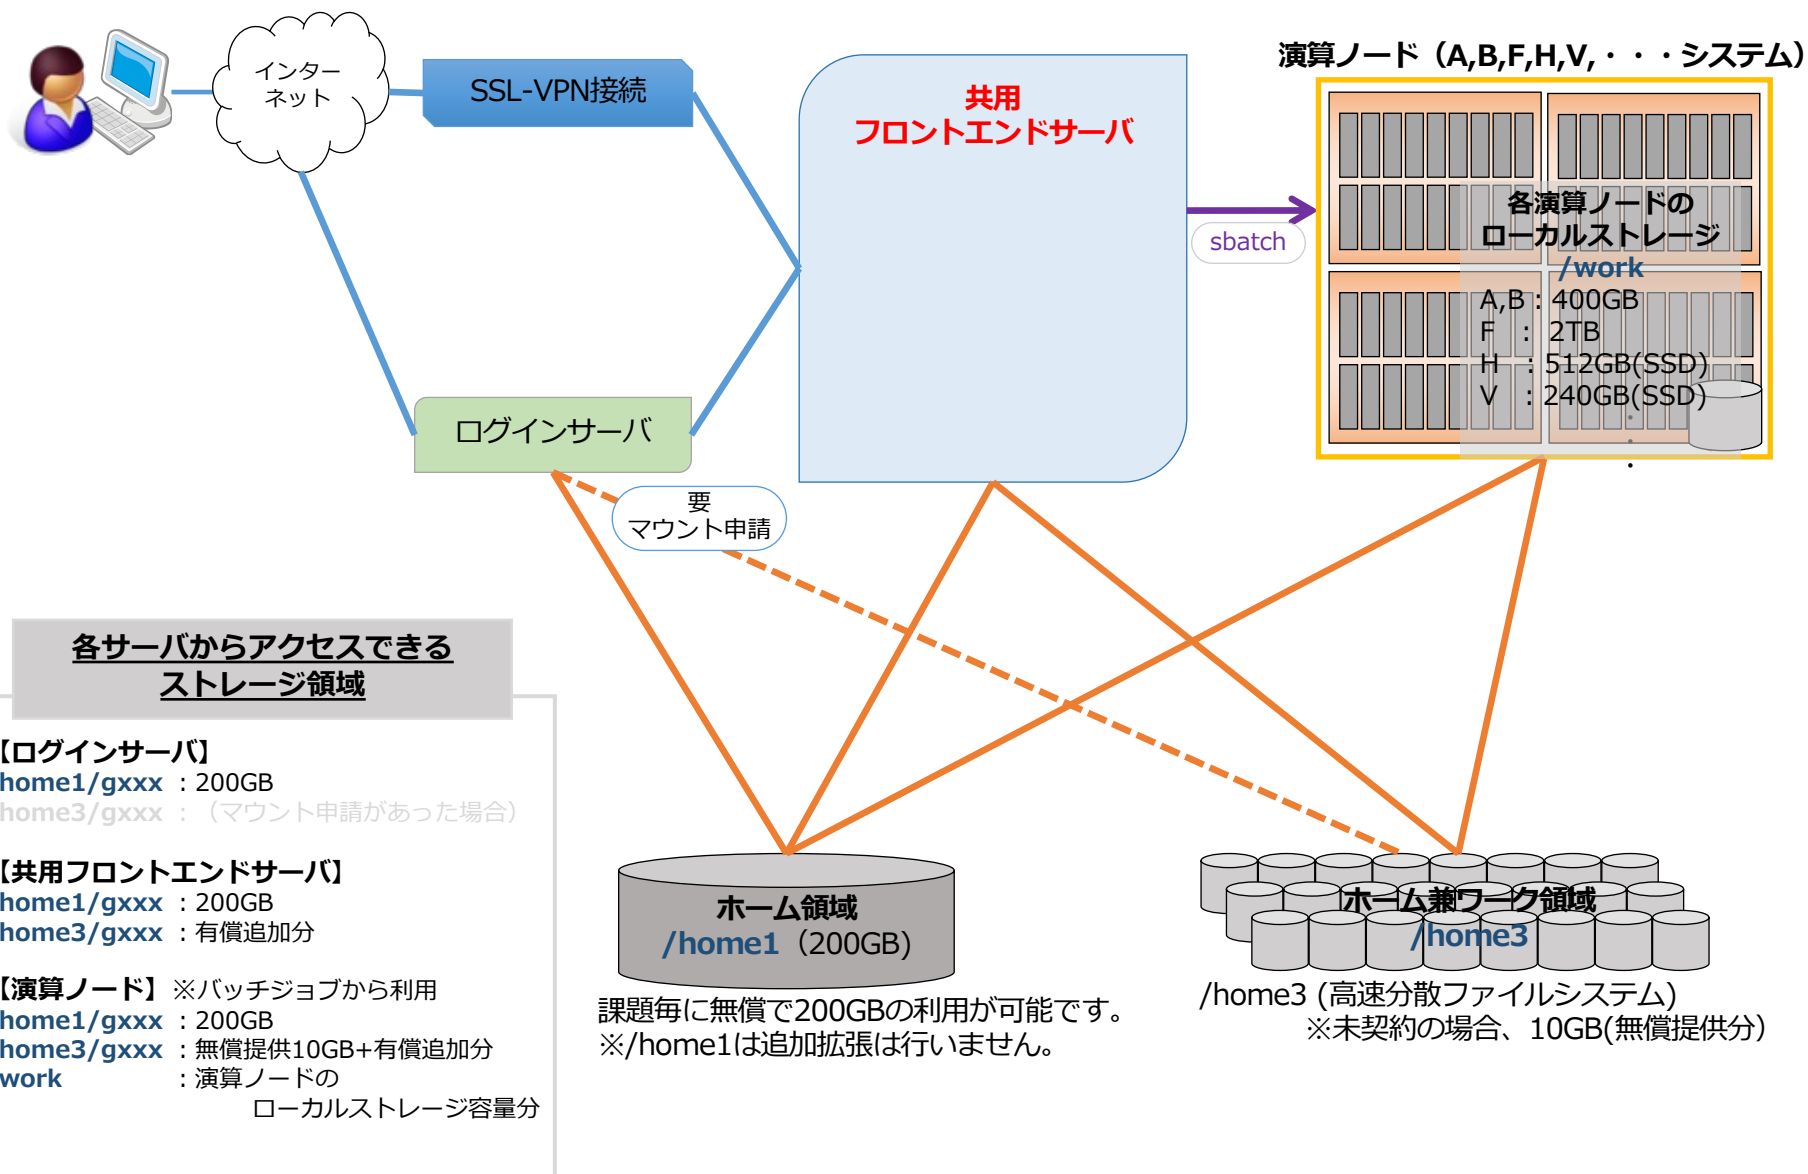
インターネット

SSL-VPN接続

共用
フロントエンドサーバ

演算ノード（A,B,F,H,V,・・・システム）

sbatch

各演算ノードの
ローカルストレージ
/work
A,B : 400GB
F : 2TB
H : 512GB(SSD)
V : 240GB(SSD)
・
・
・

ログインサーバ

要
マウント申請

各サーバからアクセスできる
ストレージ領域

【ログインサーバ】
home1/gxxx ：200GB
home3/gxxx ：（マウント申請があった場合）

【共用フロントエンドサーバ】
home1/gxxx ：200GB
home3/gxxx ：有償追加分

【演算ノード】※バッチジョブから利用
home1/gxxx ：200GB
home3/gxxx ：無償提供10GB+有償追加分
work ：演算ノードの
ローカルストレージ容量分

ホーム領域
/home1（200GB）

課題毎に無償で200GBの利用が可能です。
※/home1は追加拡張は行いません。

ホーム兼ワーク領域
/home3

/home3 (高速分散ファイルシステム)
※未契約の場合、10GB(無償提供分)